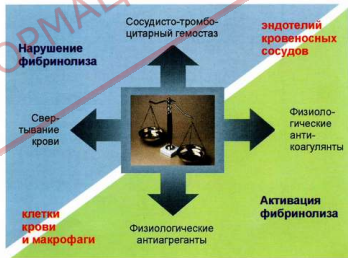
ФОРМАЦ

Сосудисто-тромбоцитарный гемостаз

эндотелий кровеносных сосудов

Нарушение фибринолиза

Свертывание крови

Физиологические антикоагулянты

Активация фибринолиза

клетки крови и макрофаги

Физиологические антиагреганты